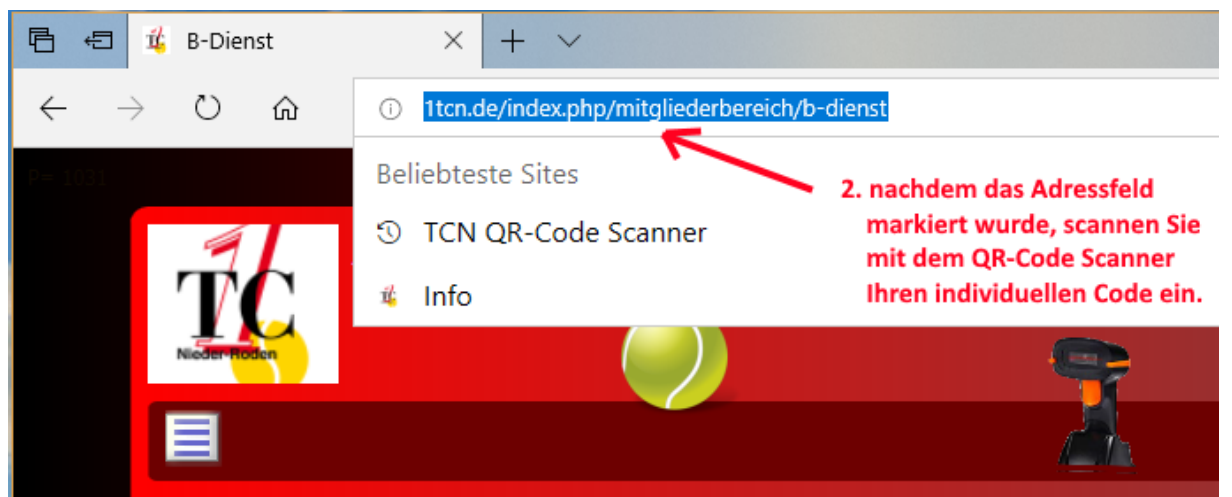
B-Dienst

1tcn.de/index.php/mitgliederbereich/b-dienst

P= 1031

Beliebteste Sites

TCN QR-Code Scanner

Info

2. nachdem das Adressfeld markiert wurde, scannen Sie mit dem QR-Code Scanner Ihren individuellen Code ein.

TC 1 Nieder-Roden